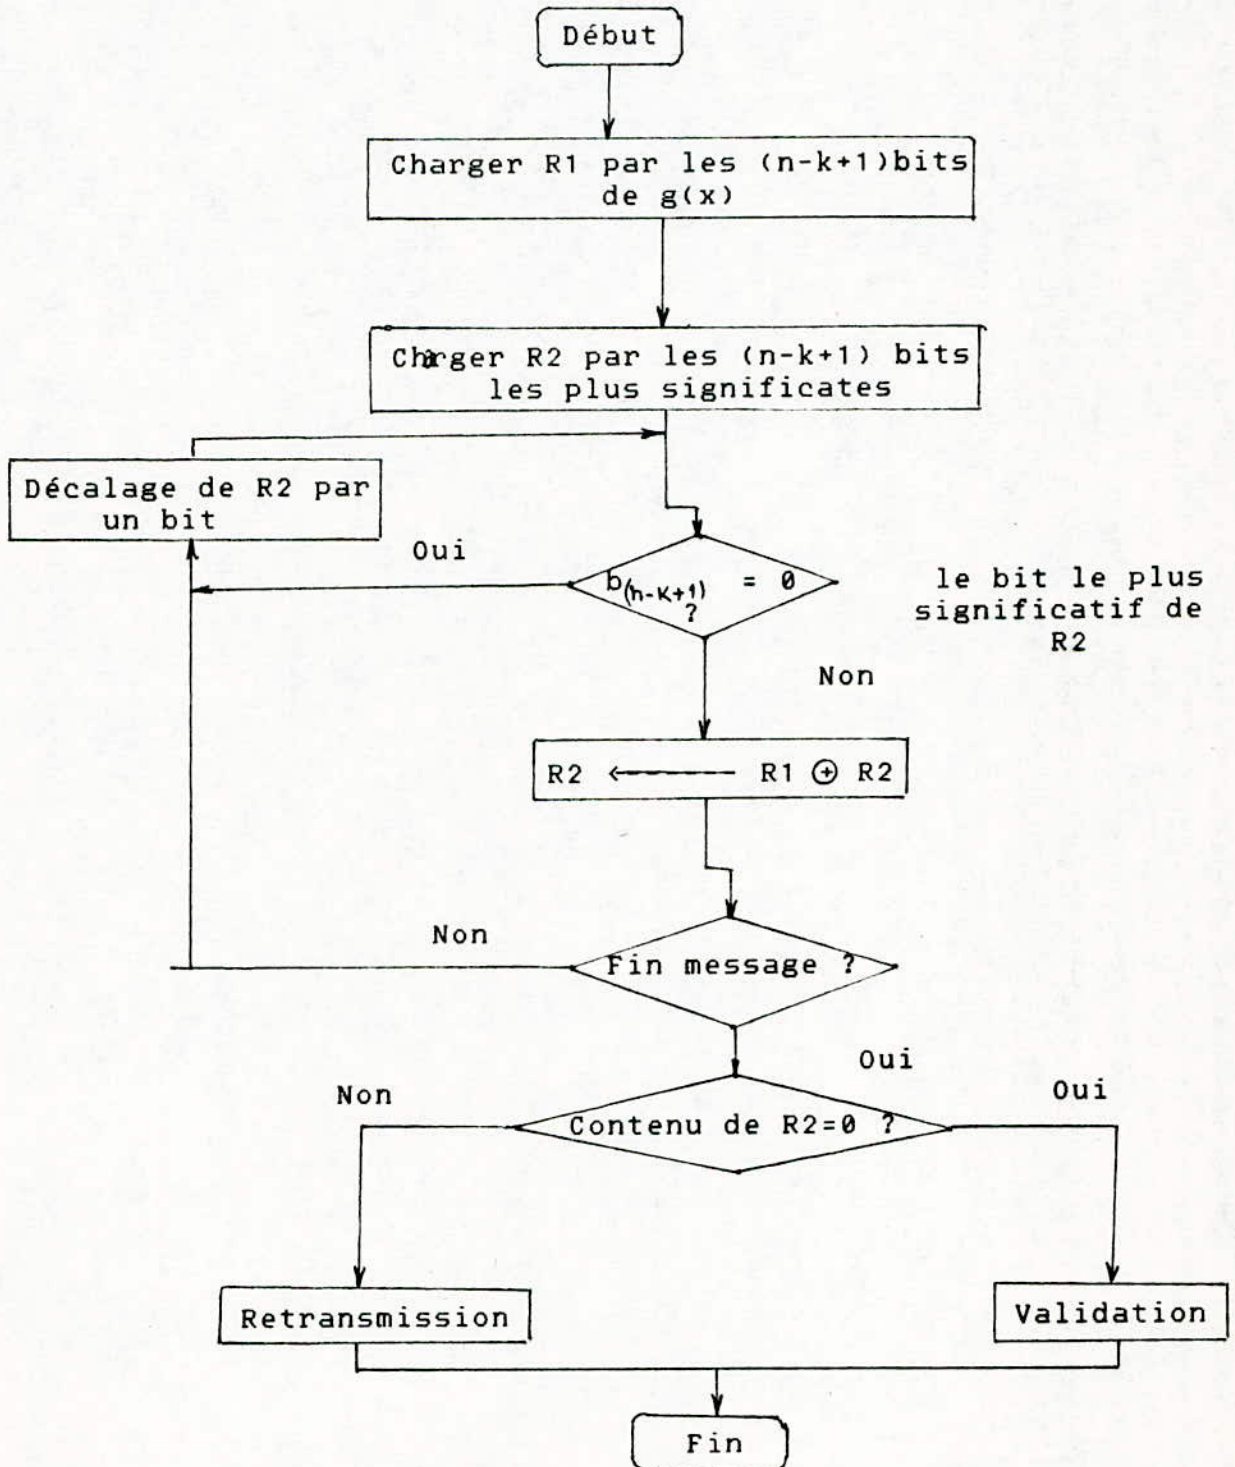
Début

Charger R1 par les (n-k+1)bits de g(x)

Charger R2 par les (n-k+1) bits les plus significates

Décalage de R2 par un bit

Oui

$b_{(n-k+1)} = 0$ ?

le bit le plus significatif de R2

Non

R2 ⟵ R1 ⊕ R2

Non

Fin message ?

Oui

Non

Contenu de R2=0 ?

Oui

Retransmission

Validation

Fin